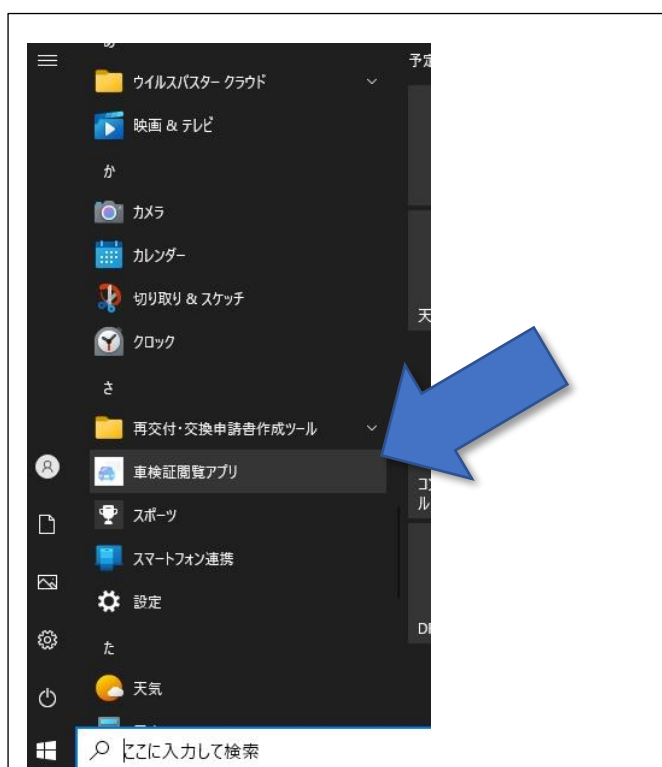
あ
ウイルスバスター クラウド
映画 & テレビ
か
カメラ
カレンダー
切り取り & スケッチ
クロック
さ
再交付・交換申請書作成ツール
車検証閲覧アプリ
スポーツ
スマートフォン連携
設定
た
天気
予定
天
コ
ル
D
ここに入力して検索